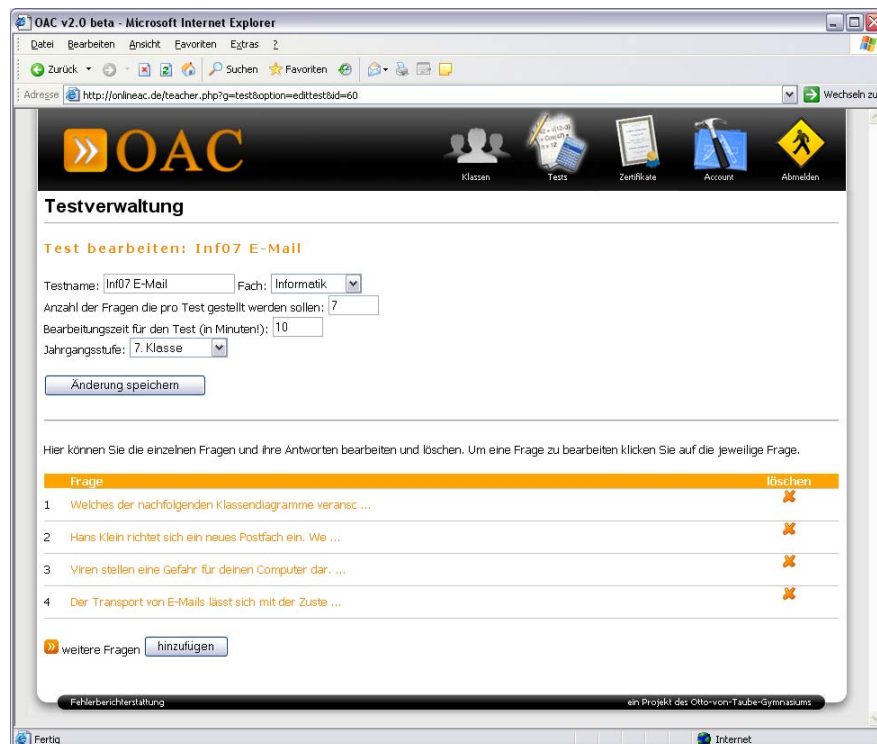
OAC v2.0 beta - Microsoft Internet Explorer

Datei Bearbeiten Ansicht Favoriten Extras ?

Zurück Suchen Favoriten

Adresse http://onlineac.de/teacher.php?g=test&option=edittest&id=60 Wechseln zu

OAC

Klassen Tests Zertifikate Account Abmelden

Testverwaltung

Test bearbeiten: Inf07 E-Mail

Testname: Inf07 E-Mail Fach: Informatik

Anzahl der Fragen die pro Test gestellt werden sollen: 7

Bearbeitungszeit für den Test (in Minuten!): 10

Jahrgangsstufe: 7. Klasse

Änderung speichern

Hier können Sie die einzelnen Fragen und ihre Antworten bearbeiten und löschen. Um eine Frage zu bearbeiten klicken Sie auf die jeweilige Frage.

| | Frage | löschen |
|---|---|---|
| 1 | Welches der nachfolgenden Klassendiagramme veransc ... | |
| 2 | Hans Klein richtet sich ein neues Postfach ein. We ... | |
| 3 | Viren stellen eine Gefahr für deinen Computer dar. ... | |
| 4 | Der Transport von E-Mails lässt sich mit der Zuste ... | |

weitere Fragen hinzufügen

Fehlerberichterstattung

ein Projekt des Otto-von-Taube-Gymnasiums

Fertig

Internet